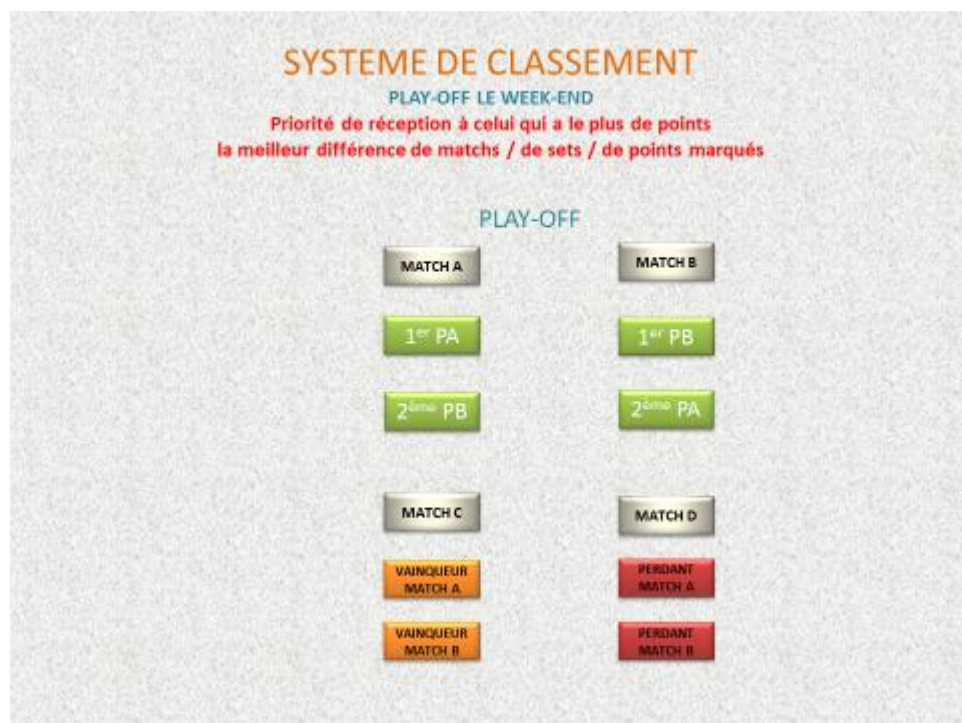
SYSTEME DE CLASSEMENT
PLAY-OFF LE WEEK-END
Priorité de réception à celui qui a le plus de points
la meilleur différence de matchs / de sets / de points marqués

PLAY-OFF

MATCH A

MATCH B

1$^{er}$ PA

1$^{er}$ PB

2$^{ème}$ PB

2$^{ème}$ PA

MATCH C

MATCH D

VAINQUEUR MATCH A

PERDANT MATCH A

VAINQUEUR MATCH B

PERDANT MATCH B